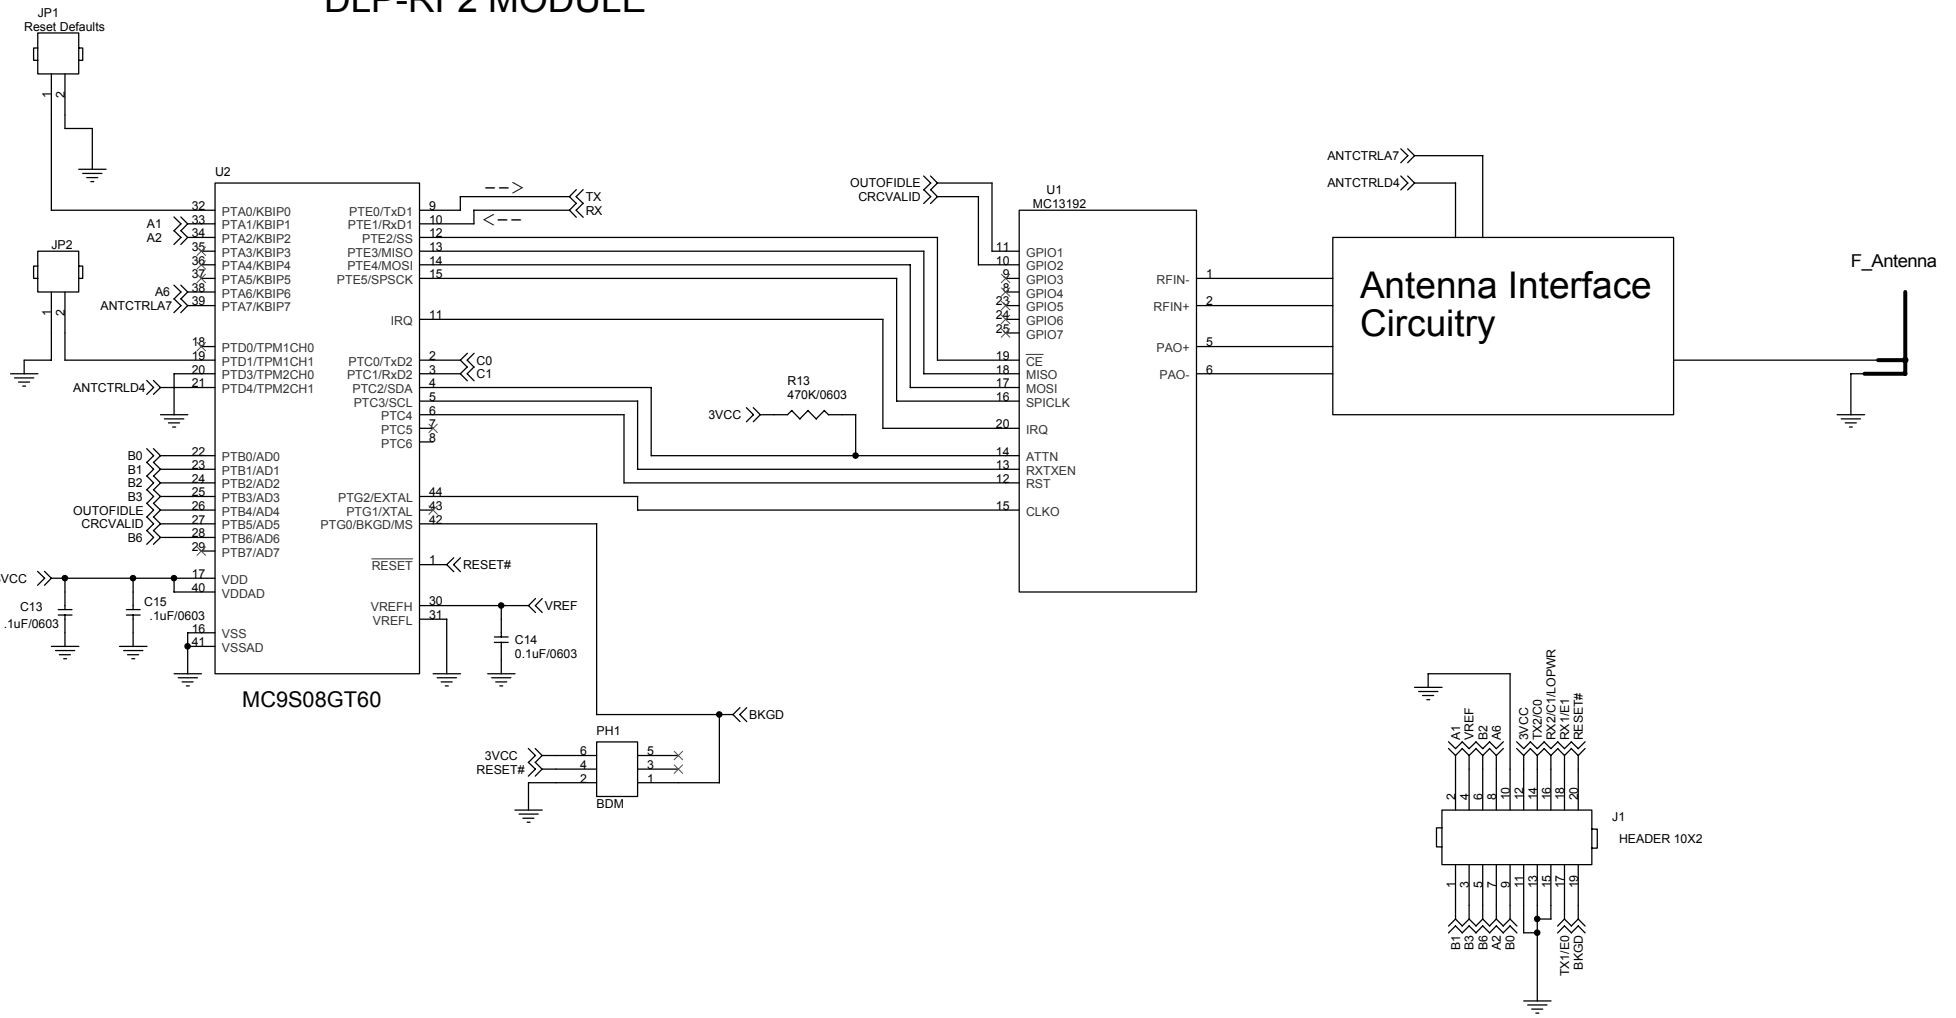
DLP-RF2 MODULE

JP1
Reset Defaults
1 2

JP2
1 2

U2
32 PTA0/KBIP0
A1 33 PTA1/KBIP1
A2 34 PTA2/KBIP2
35 PTA3/KBIP3
36 PTA4/KBIP4
37 PTA5/KBIP5
A6 38 PTA6/KBIP6
ANTCTRLA7 39 PTA7/KBIP7
18 PTD0/TPM1CH0
19 PTD1/TPM1CH1
20 PTD3/TPM2CH0
ANTCTRLD4 21 PTD4/TPM2CH1
B0 22 PTB0/AD0
B1 23 PTB1/AD1
B2 24 PTB2/AD2
B3 25 PTB3/AD3
OUTOFIDLE 26 PTB4/AD4
CRCVALID 27 PTB5/AD5
B6 28 PTB6/AD6
29 PTB7/AD7
VCC 17 VDD
40 VDDAD
16 VSS
41 VSSAD
C13
.1uF/0603
C15
.1uF/0603

PTE0/TxD1 9
PTE1/RxD1 10
PTE2/SS 12
PTE3/MISO 13
PTE4/MOSI 14
PTE5/SPSCK 15
IRQ 11
PTC0/TxD2 2 C0
PTC1/RxD2 3 C1
PTC2/SDA 4
PTC3/SCL 5
PTC4 6
PTC5 7
PTC6 8
PTG2/EXTAL 44
PTG1/XTAL 43
PTG0/BKGD/MS 42
$\overline{RESET}$ 1 RESET#
VREFH 30 VREF
VREFL 31
C14
0.1uF/0603
MC9S08GT60

TX
RX

R13
470K/0603
3VCC

OUTOFIDLE
CRCVALID
U1
MC13192
11 GPIO1
10 GPIO2
9 GPIO3
8 GPIO4
23 GPIO5
24 GPIO6
25 GPIO7
19 $\overline{CE}$
18 MISO
17 MOSI
16 SPICLK
20 IRQ
14 ATTN
13 RXTXEN
12 RST
15 CLKO
RFIN- 1
RFIN+ 2
PAO+ 5
PAO- 6

ANTCTRLA7
ANTCTRLD4
Antenna Interface Circuitry
F_Antenna

BKGD
PH1
3VCC 6 5
RESET# 4 3
2 1
BDM

A1 VREF B2 A6 3VCC TX2/C0 RX2/C1/LOPWR RX1/E1 RESET#
2 4 6 8 10 12 14 16 18 20
J1
HEADER 10X2
1 3 5 7 9 11 13 15 17 19
B1 B3 B6 A2 B0 TX1/E0 BKGD